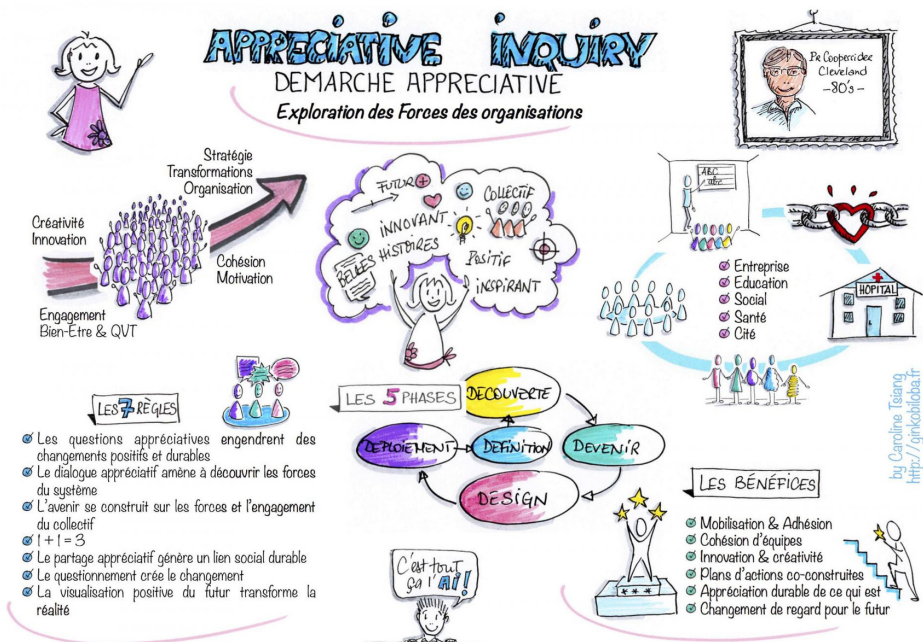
APPRECIATIVE INQUIRY
DEMARCHE APPRECIATIVE
Exploration des Forces des organisations

Pr Cooperrider
Cleveland
-80's-

Stratégie
Transformations
Organisation

Créativité
Innovation

Cohésion
Motivation

Engagement
Bien-Être & QVT

FUTUR
INNOVANT
HISTOIRES
COLLECTIF
BELLES
POSITIF
INSPIRANT

ABC

Entreprise
Education
Social
Santé
Cité

HOPITAL

LES 7 RÈGLES

Les questions appréciatives engendrent des changements positifs et durables
Le dialogue appréciatif amène à découvrir les forces du système
L'avenir se construit sur les forces et l'engagement du collectif
1 + 1 = 3
Le partage appréciatif génère un lien social durable
Le questionnement crée le changement
La visualisation positive du futur transforme la réalité

LES 5 PHASES
DECOUVERTE
DEPLOIEMENT
DEFINITION
DEVENIR
DESIGN

C'est tout ça l'AI!

LES BÉNÉFICES
Mobilisation & Adhésion
Cohésion d'équipes
Innovation & créativité
Plans d'actions co-construites
Appréciation durable de ce qui est
Changement de regard pour le futur

by Caroline Tsiang
http://ginkobiloba.fr